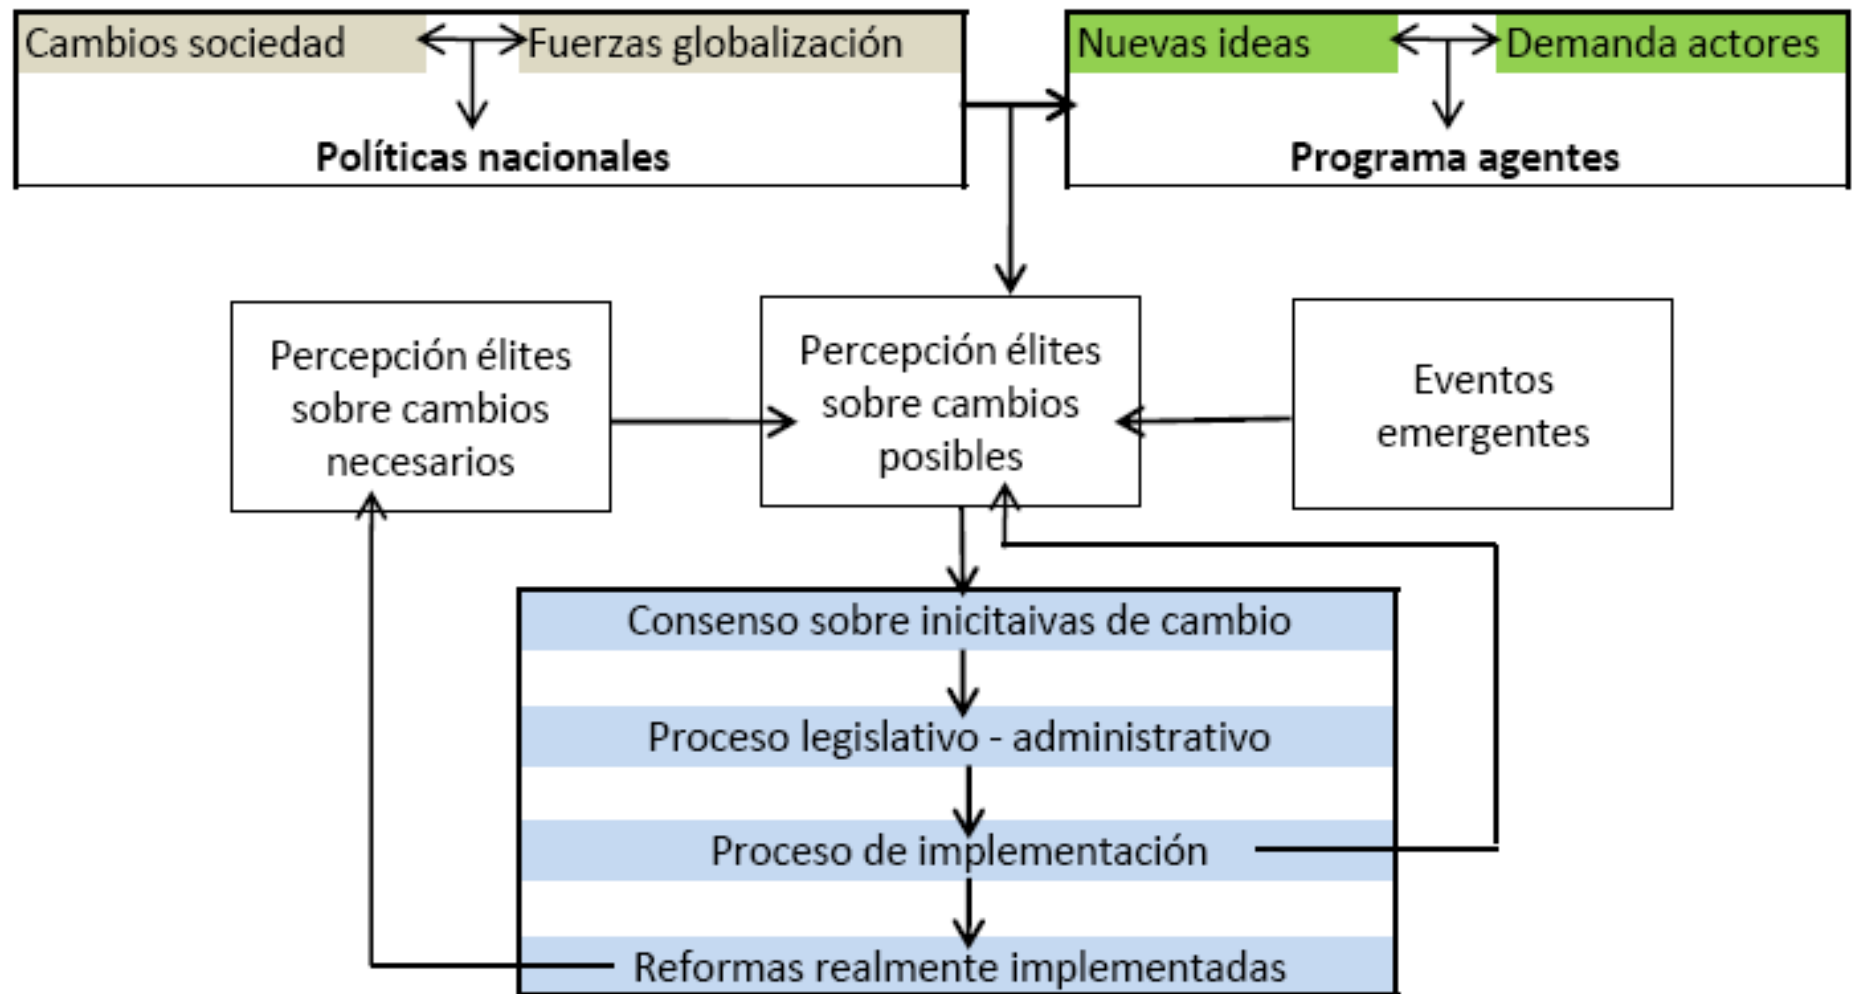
Cambios sociedad
Fuerzas globalización
Políticas nacionales

Nuevas ideas
Demanda actores
Programa agentes

Percepción élites sobre cambios necesarios

Percepción élites sobre cambios posibles

Eventos emergentes

Consenso sobre inicitaivas de cambio
Proceso legislativo - administrativo
Proceso de implementación
Reformas realmente implementadas